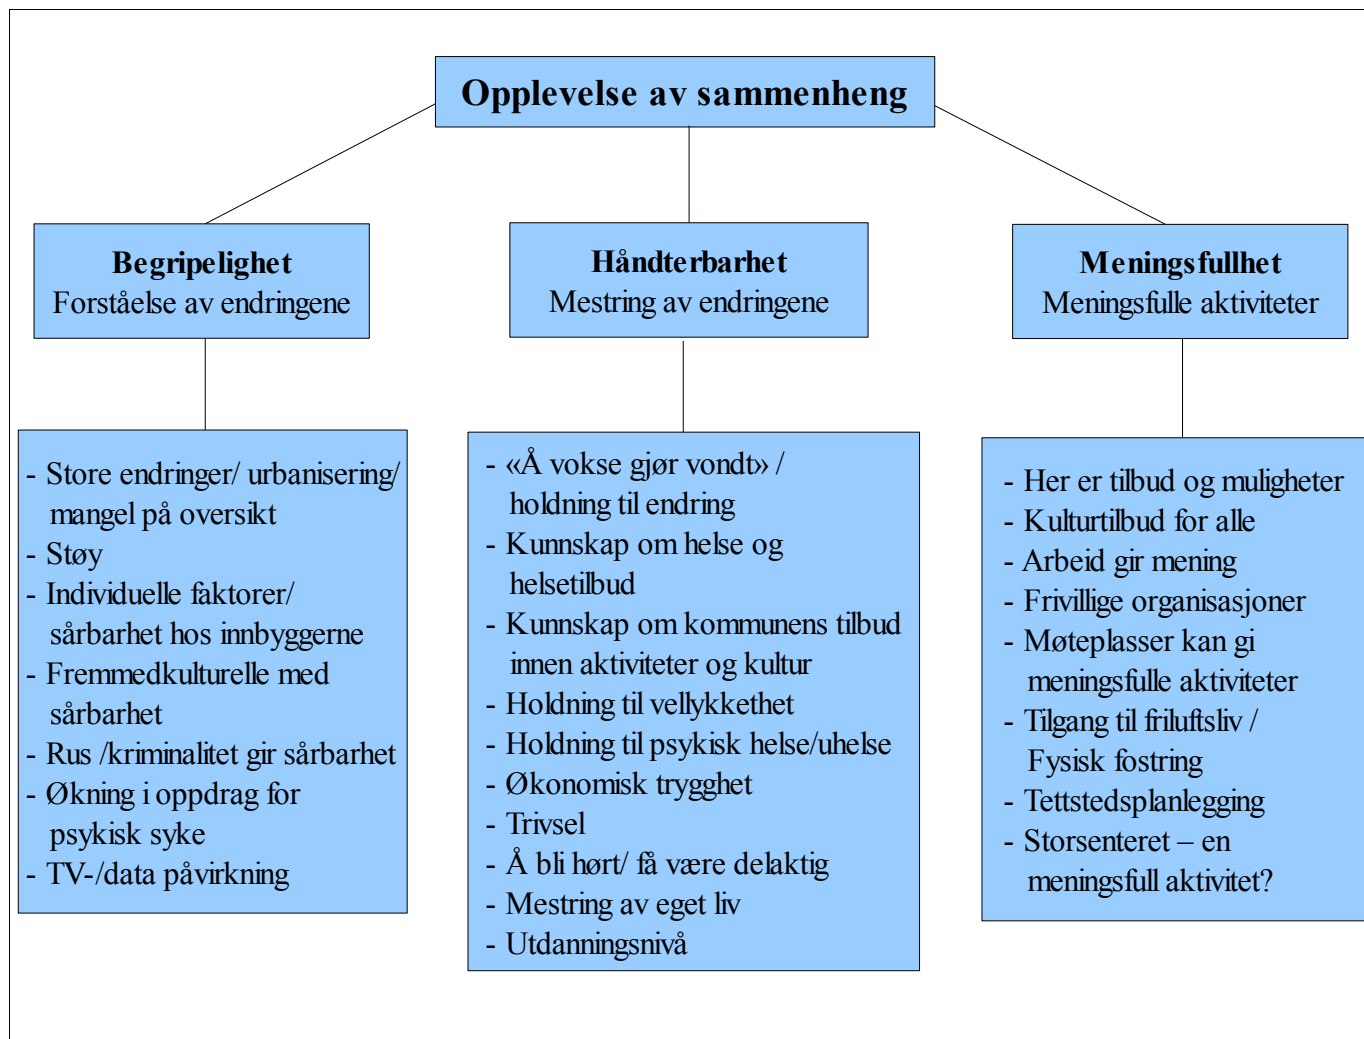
Opplevelse av sammenheng

Begripelighet
Forståelse av endringene

Håndterbarhet
Mestring av endringene

Meningsfullhet
Meningsfulle aktiviteter

- Store endringer/ urbanisering/ mangel på oversikt
- Støy
- Individuelle faktorer/ sårbarhet hos innbyggerne
- Fremmedkulturelle med sårbarhet
- Rus /kriminalitet gir sårbarhet
- Økning i oppdrag for psykisk syke
- TV-/data påvirkning

- «Å vokse gjør vondt» / holdning til endring
- Kunnskap om helse og helsetilbud
- Kunnskap om kommunens tilbud innen aktiviteter og kultur
- Holdning til vellykkethet
- Holdning til psykisk helse/uhelse
- Økonomisk trygghet
- Trivsel
- Å bli hørt/ få være delaktig
- Mestring av eget liv
- Utdanningsnivå

- Her er tilbud og muligheter
- Kulturtilbud for alle
- Arbeid gir mening
- Frivillige organisasjoner
- Møteplasser kan gi meningsfulle aktiviteter
- Tilgang til friluftsliv / Fysisk fostring
- Tettstedsplanlegging
- Storsenteret – en meningsfull aktivitet?